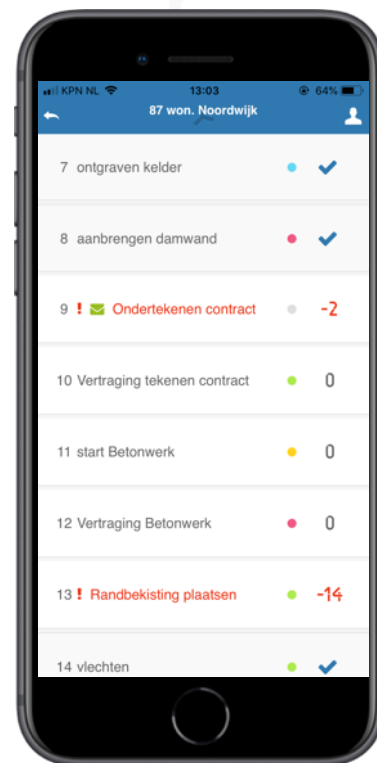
KPN NL 13:03 64%
87 won. Noordwijk

7 ontgraven kelder

8 aanbrengen damwand

9 ! Ondertekenen contract -2

10 Vertraging tekenen contract 0

11 start Betonwerk 0

12 Vertraging Betonwerk 0

13 ! Randbekisting plaatsen -14

14 vlechten